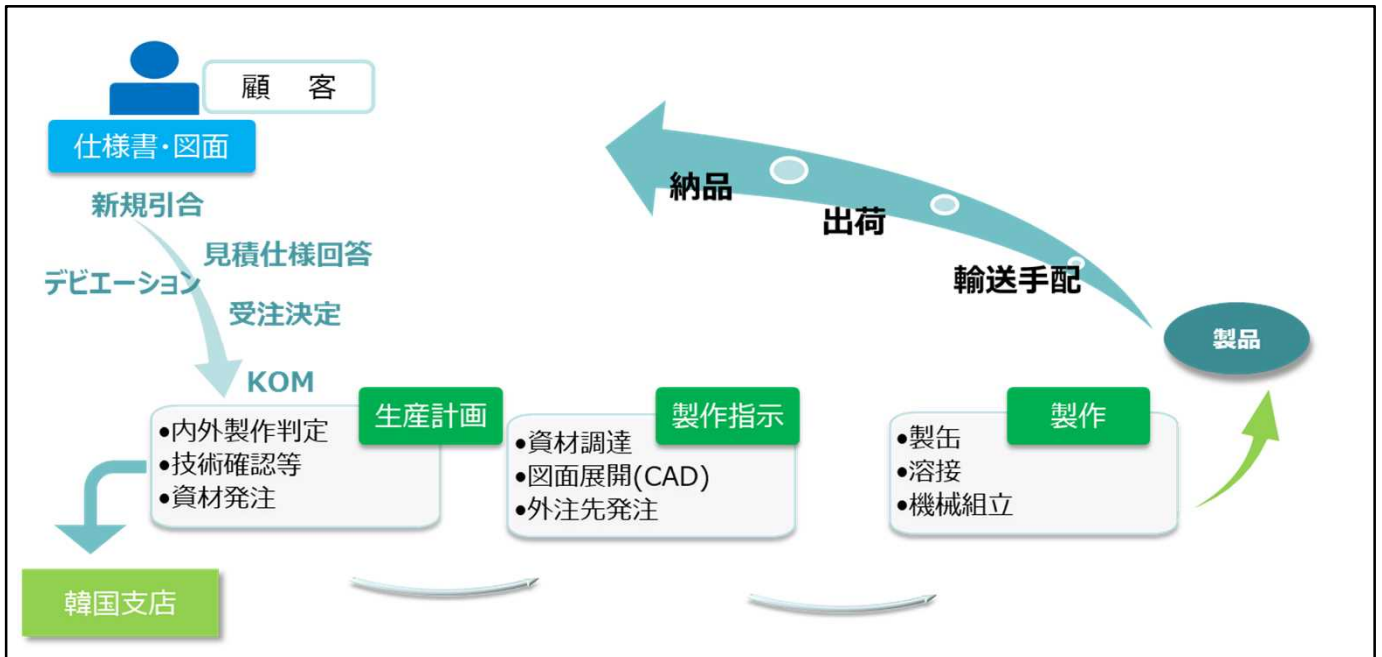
顧　客

仕様書・図面

新規引合

見積仕様回答

デビエーション

受注決定

KOM

納品

出荷

輸送手配

製品

生産計画

•内外製作判定
•技術確認等
•資材発注

製作指示

•資材調達
•図面展開(CAD)
•外注先発注

製作

•製缶
•溶接
•機械組立

韓国支店